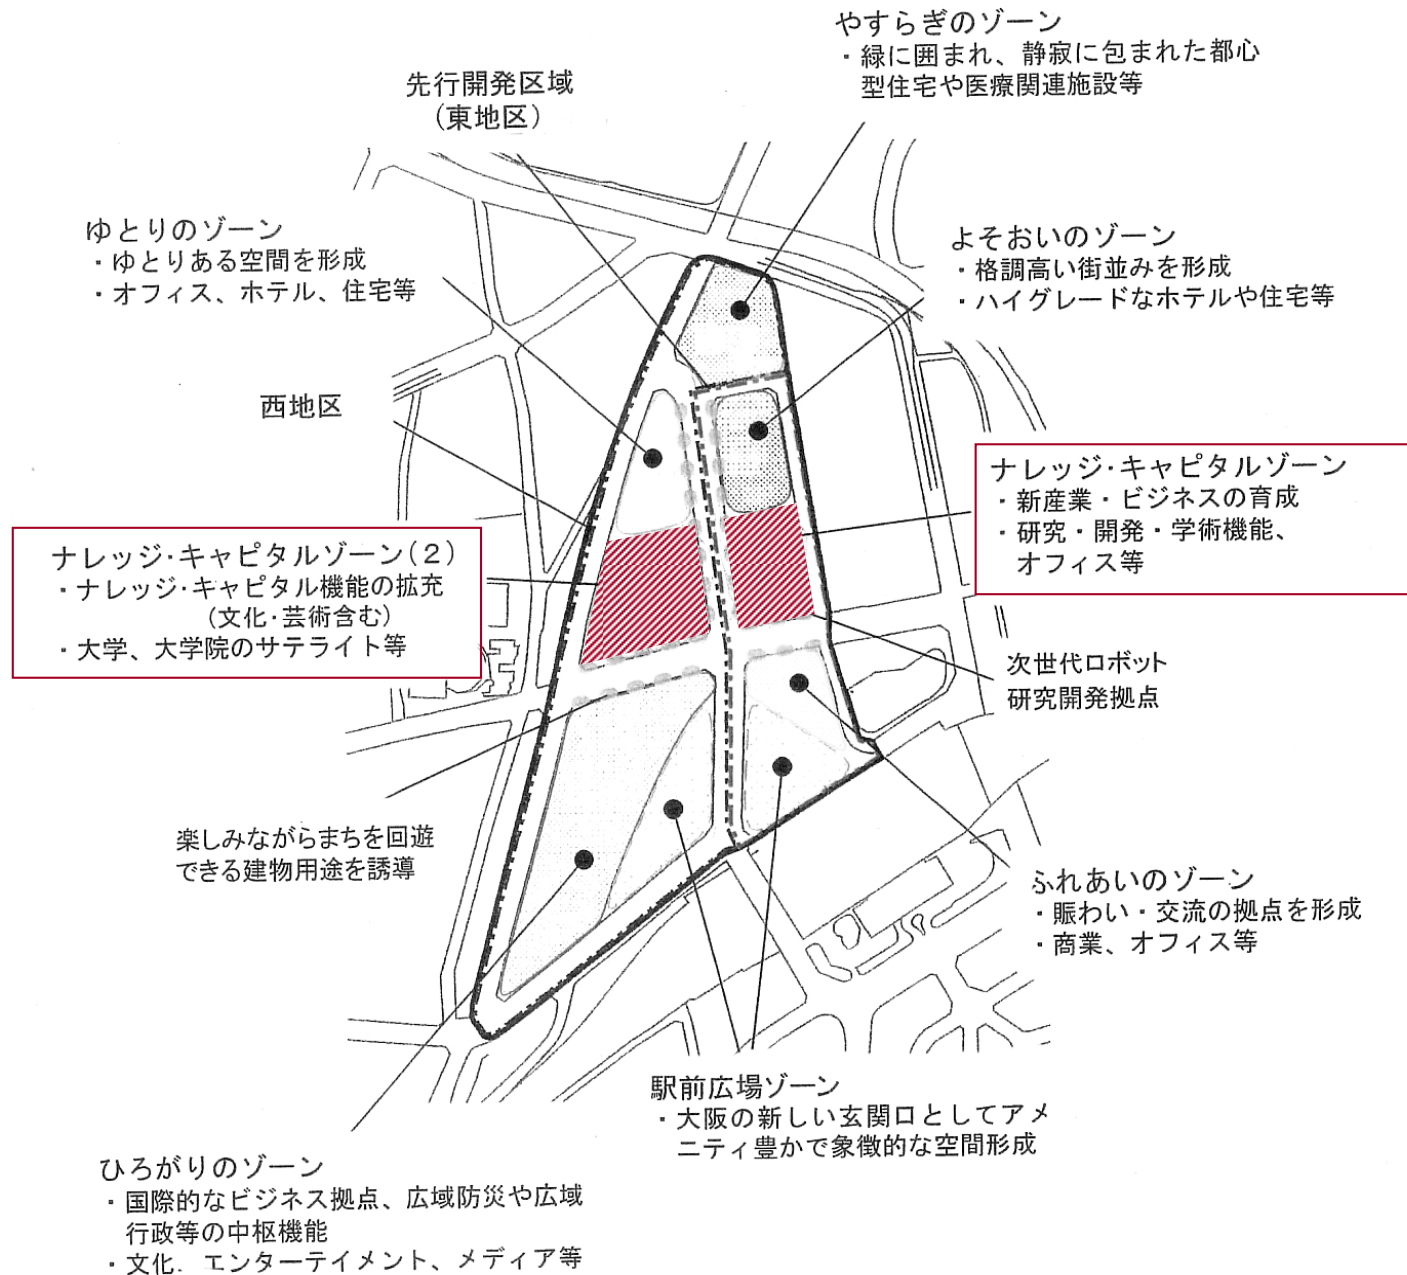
やすらぎのゾーン
・緑に囲まれ、静寂に包まれた都心型住宅や医療関連施設等

先行開発区域
（東地区）

ゆとりのゾーン
・ゆとりある空間を形成
・オフィス、ホテル、住宅等

よそおいのゾーン
・格調高い街並みを形成
・ハイグレードなホテルや住宅等

西地区

ナレッジ·キャピタルゾーン
・新産業・ビジネスの育成
・研究・開発・学術機能、オフィス等

ナレッジ·キャピタルゾーン（2）
・ナレッジ·キャピタル機能の拡充（文化·芸術含む）
・大学、大学院のサテライト等

次世代ロボット
研究開発拠点

楽しみながらまちを回遊できる建物用途を誘導

ふれあいのゾーン
・賑わい・交流の拠点を形成
・商業、オフィス等

駅前広場ゾーン
・大阪の新しい玄関口としてアメニティ豊かで象徴的な空間形成

ひろがりのゾーン
・国際的なビジネス拠点、広域防災や広域行政等の中枢機能
・文化、エンターテイメント、メディア等